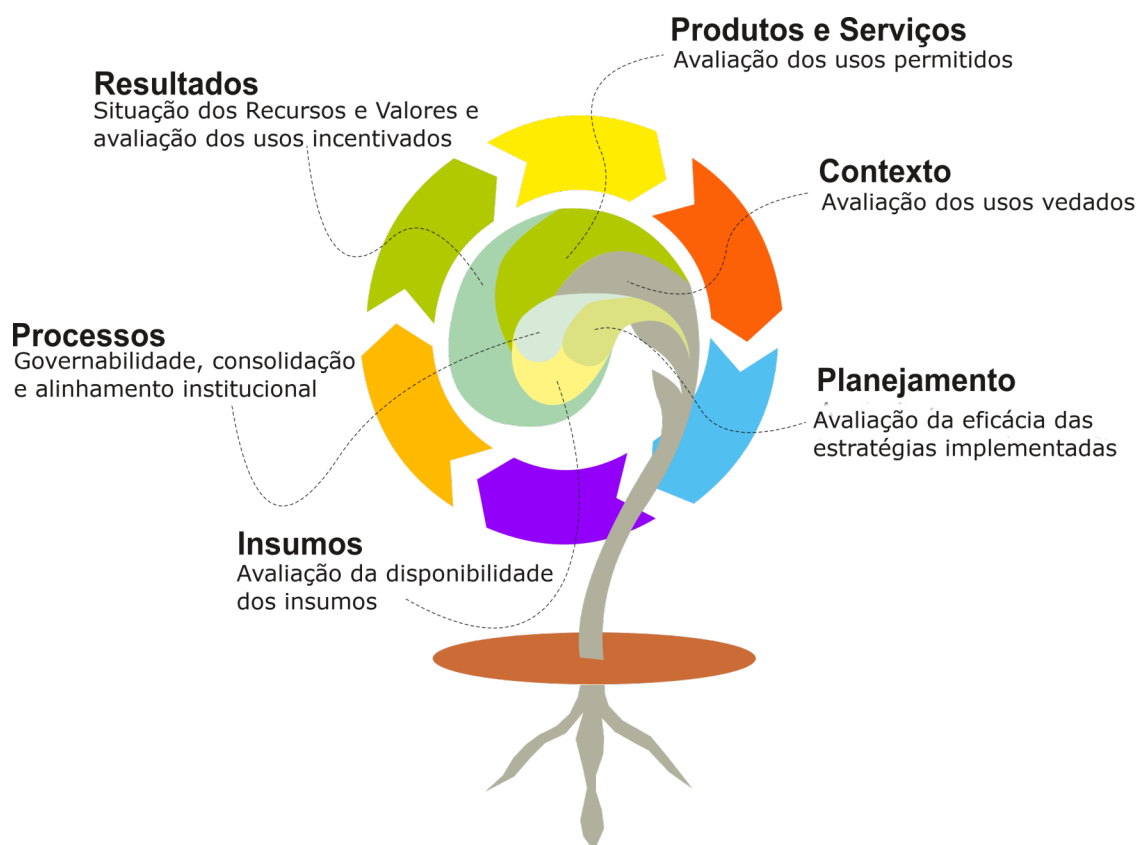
Produtos e Serviços
Avaliação dos usos permitidos

Resultados
Situação dos Recursos e Valores e avaliação dos usos incentivados

Contexto
Avaliação dos usos vedados

Processos
Governabilidade, consolidação e alinhamento institucional

Planejamento
Avaliação da eficácia das estratégias implementadas

Insumos
Avaliação da disponibilidade dos insumos